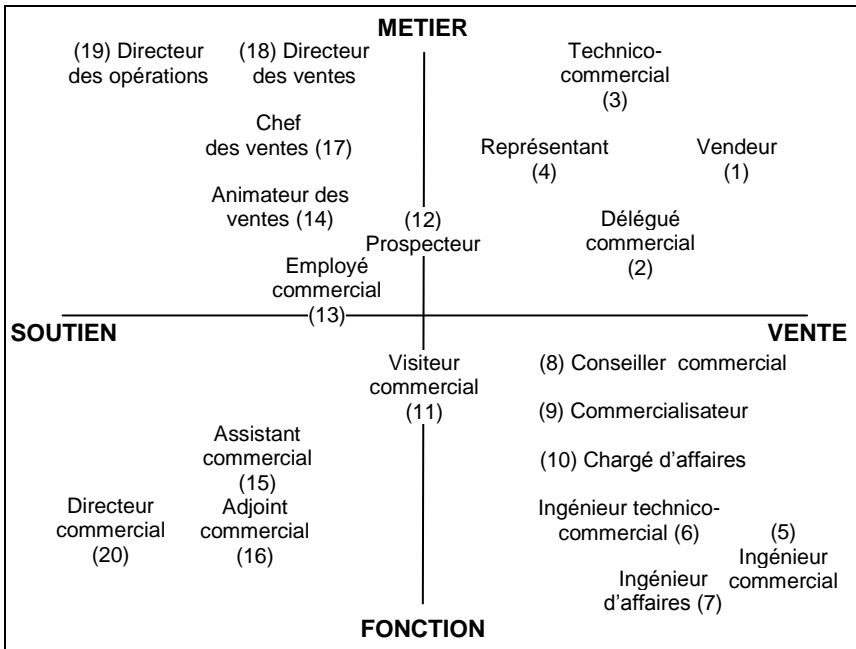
METIER

(19) Directeur des opérations

(18) Directeur des ventes

Technico-commercial (3)

Chef des ventes (17)

Représentant (4)

Vendeur (1)

Animateur des ventes (14)

(12) Prospecteur

Délégué commercial (2)

Employé commercial (13)

SOUTIEN

VENTE

Visiteur commercial (11)

(8) Conseiller commercial

(9) Commercialisateur

(10) Chargé d'affaires

Assistant commercial (15)

Directeur commercial (20)

Adjoint commercial (16)

Ingénieur technico-commercial (6)

(5) Ingénieur commercial

Ingénieur d'affaires (7)

FONCTION